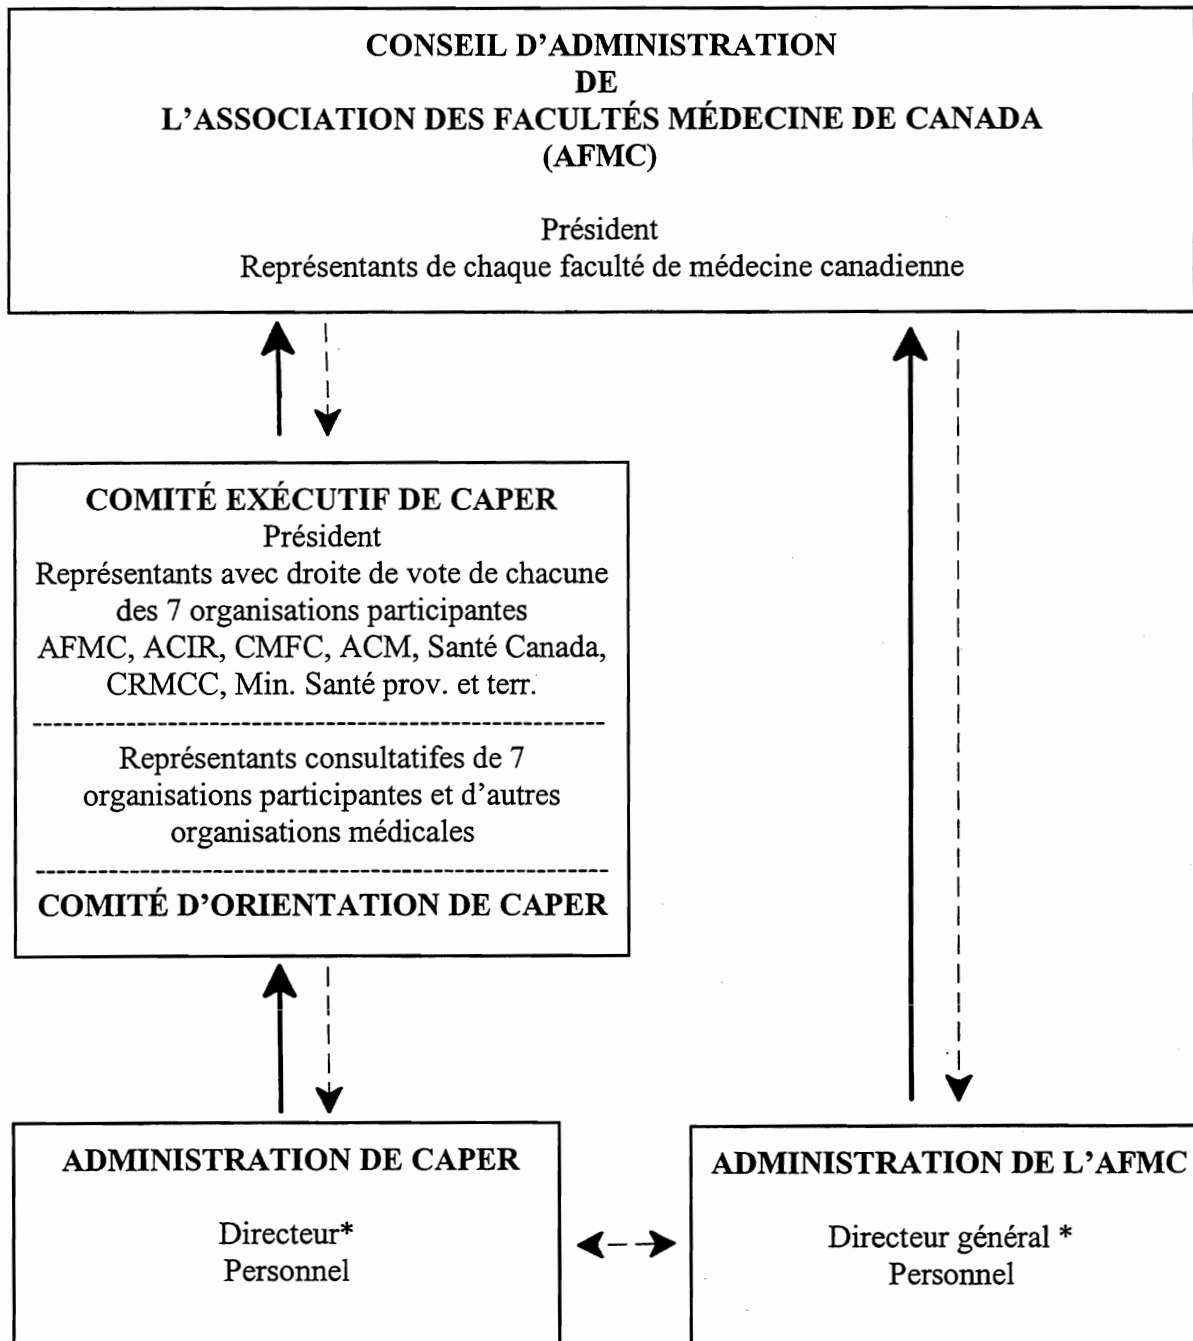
CONSEIL D'ADMINISTRATION
DE
L'ASSOCIATION DES FACULTÉS MÉDECINE DE CANADA
(AFMC)

Président
Représentants de chaque faculté de médecine canadienne

COMITÉ EXÉCUTIF DE CAPER
Président
Représentants avec droite de vote de chacune des 7 organisations participantes
AFMC, ACIR, CMFC, ACM, Santé Canada, CRMCC, Min. Santé prov. et terr.

Représentants consultatifes de 7 organisations participantes et d'autres organisations médicales

COMITÉ D'ORIENTATION DE CAPER

ADMINISTRATION DE CAPER

Directeur*
Personnel

ADMINISTRATION DE L'AFMC

Directeur général *
Personnel